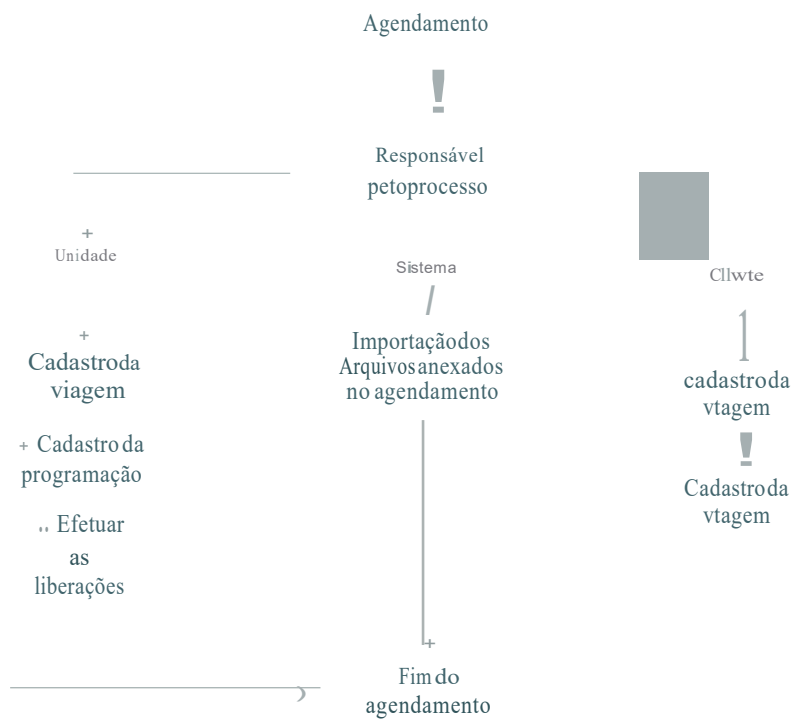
Agendamento

Responsável petoprocesso

+
Unidade

Sistema

Cllwte

+
Cadastroda viagem

Importaçãodos Arquivosanexados no agendamento

cadastroda vtagem

+ Cadastro da programação

Cadastroda vtagem

.. Efetuar as liberações

Fim do agendamento